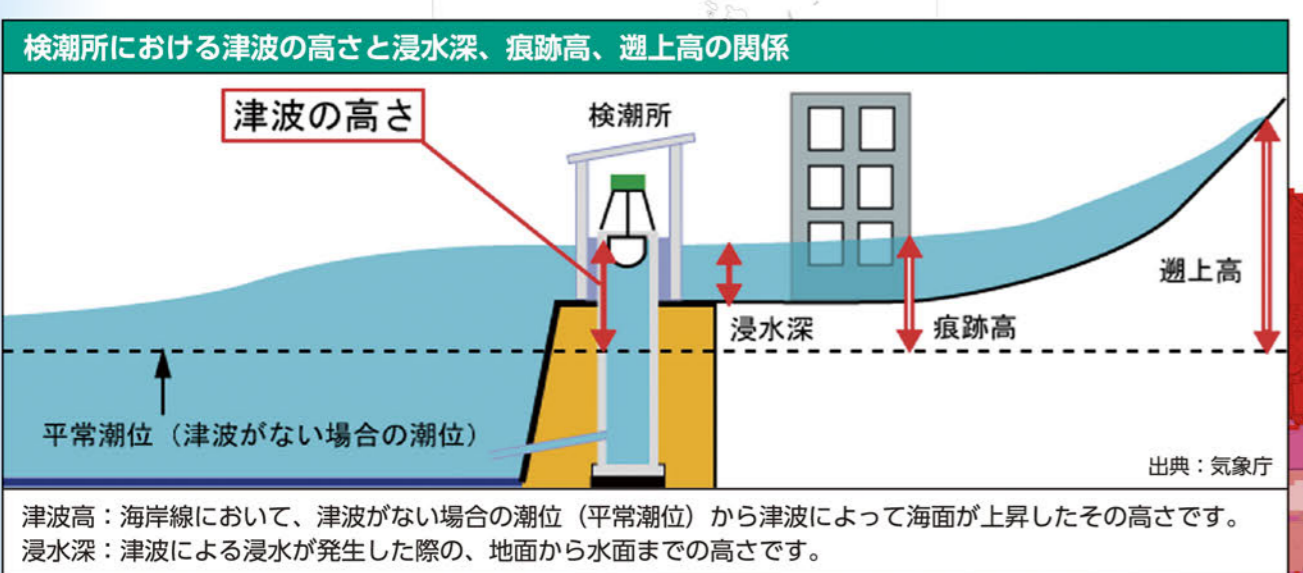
検潮所における津波の高さと浸水深、痕跡高、遡上高の関係

津波の高さ

検潮所

遡上高

浸水深

痕跡高

平常潮位（津波がない場合の潮位）

出典：気象庁

津波高：海岸線において、津波がない場合の潮位（平常潮位）から津波によって海面が上昇したその高さです。
浸水深：津波による浸水が発生した際の、地面から水面までの高さです。